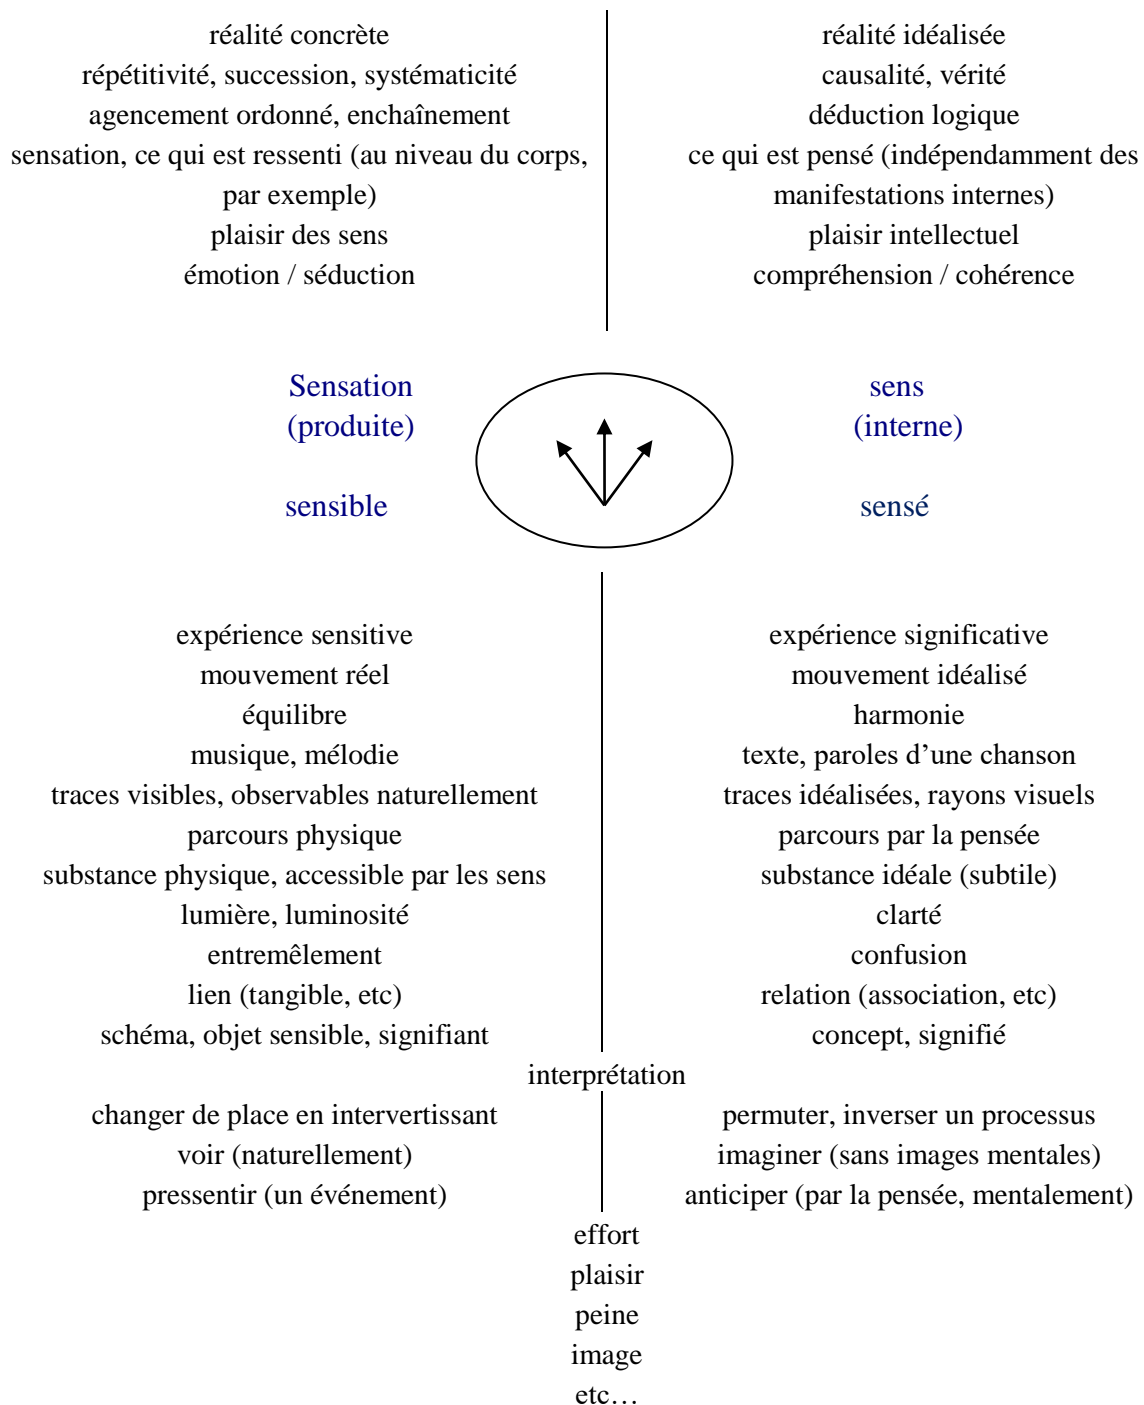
réalité concrète
répétitivité, succession, systématicité
agencement ordonné, enchaînement
sensation, ce qui est ressenti (au niveau du corps, par exemple)
plaisir des sens
émotion / séduction

réalité idéalisée
causalité, vérité
déduction logique
ce qui est pensé (indépendamment des manifestations internes)
plaisir intellectuel
compréhension / cohérence

Sensation
(produite)

sensible

sens
(interne)

sensé

expérience sensitive
mouvement réel
équilibre
musique, mélodie
traces visibles, observables naturellement
parcours physique
substance physique, accessible par les sens
lumière, luminosité
entremêlement
lien (tangible, etc)
schéma, objet sensible, signifiant

expérience significative
mouvement idéalisé
harmonie
texte, paroles d'une chanson
traces idéalisées, rayons visuels
parcours par la pensée
substance idéale (subtile)
clarté
confusion
relation (association, etc)
concept, signifié

interprétation

changer de place en intervertissant
voir (naturellement)
pressentir (un événement)

permuter, inverser un processus
imaginer (sans images mentales)
anticiper (par la pensée, mentalement)

effort
plaisir
peine
image
etc…